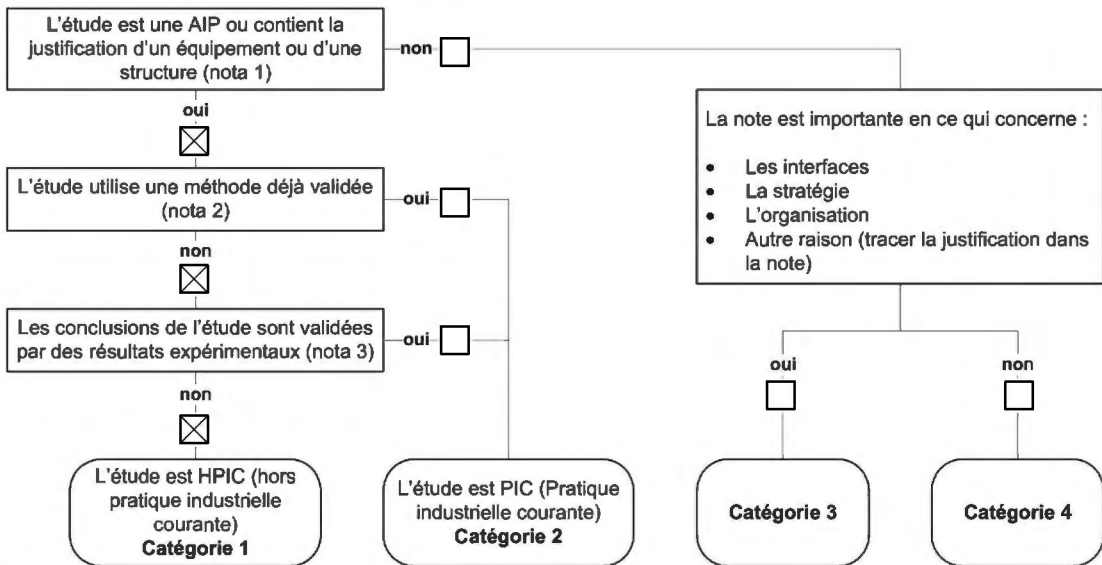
L'étude est une AIP ou contient la justification d'un équipement ou d'une structure (nota 1)

non

oui

L'étude utilise une méthode déjà validée (nota 2)

oui

non

Les conclusions de l'étude sont validées par des résultats expérimentaux (nota 3)

oui

non

L'étude est HPIC (hors pratique industrielle courante)
**Catégorie 1**

L'étude est PIC (Pratique industrielle courante)
**Catégorie 2**

La note est importante en ce qui concerne :

- Les interfaces
- La stratégie
- L'organisation
- Autre raison (tracer la justification dans la note)

oui

non

**Catégorie 3**

**Catégorie 4**